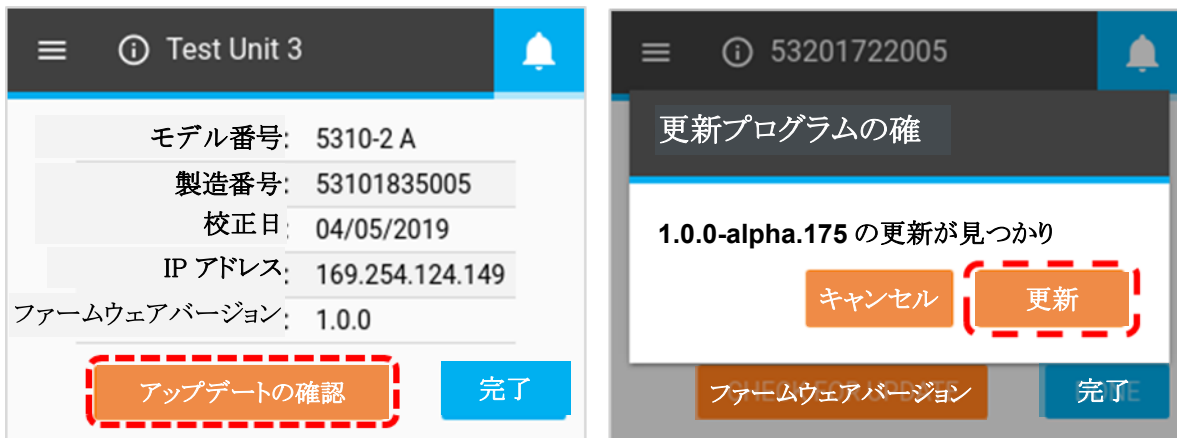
Test Unit 3

モデル番号: 5310-2 A
製造番号: 53101835005
校正日: 04/05/2019
IP アドレス: 169.254.124.149
ファームウェアバージョン: 1.0.0

アップデートの確認
完了

53201722005

更新プログラムの確

1.0.0-alpha.175 の更新が見つかり

キャンセル
更新

ファームウェアバージョン
完了